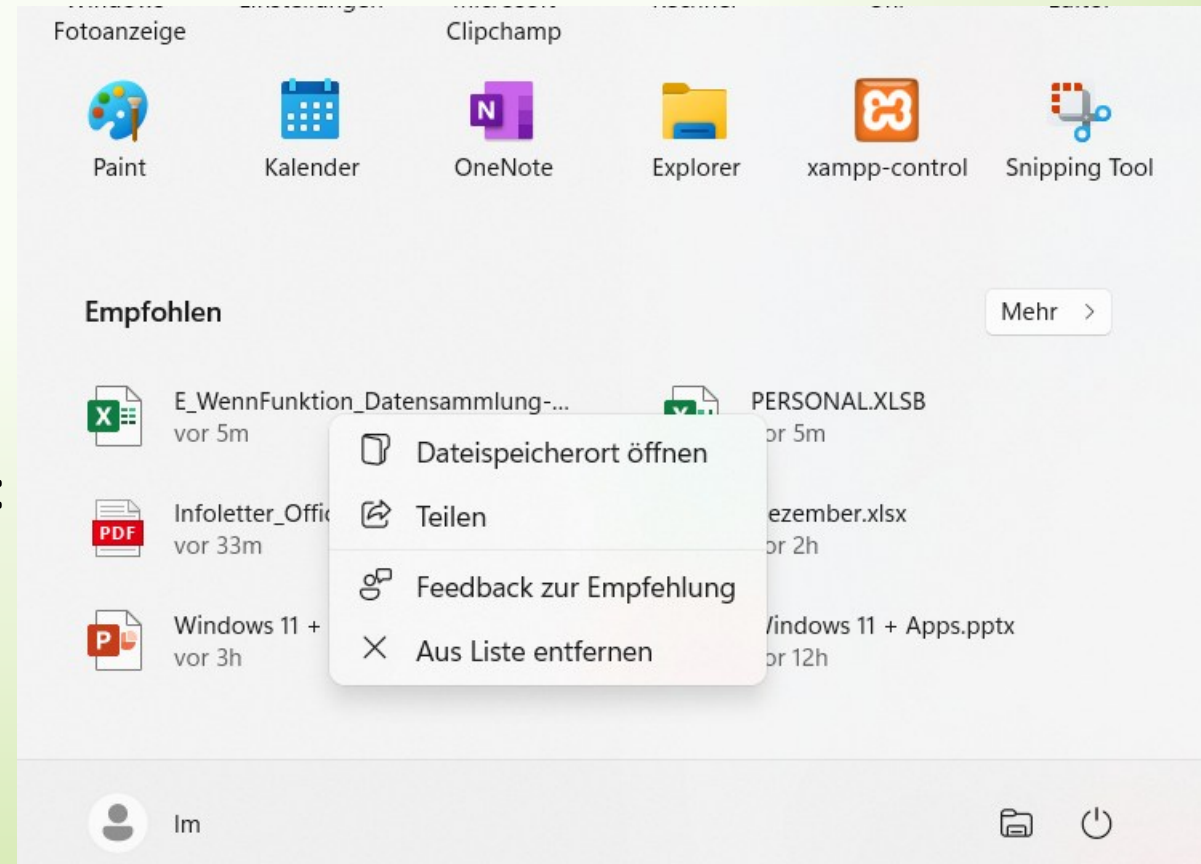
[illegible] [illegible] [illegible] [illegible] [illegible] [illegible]
Fotoanzeige Clipchamp

Paint
Kalender
OneNote
Explorer
xampp-control
Snipping Tool

Empfohlen

Mehr >

E_WennFunktion_Datensammlung-...
vor 5m

PERSONAL.XLSB
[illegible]or 5m

Infoletter_Offic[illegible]
vor 33m

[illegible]ezember.xlsx
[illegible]or 2h

Windows 11 + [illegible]
vor 3h

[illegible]indows 11 + Apps.pptx
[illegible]or 12h

Dateispeicherort öffnen
Teilen
Feedback zur Empfehlung
Aus Liste entfernen

Im